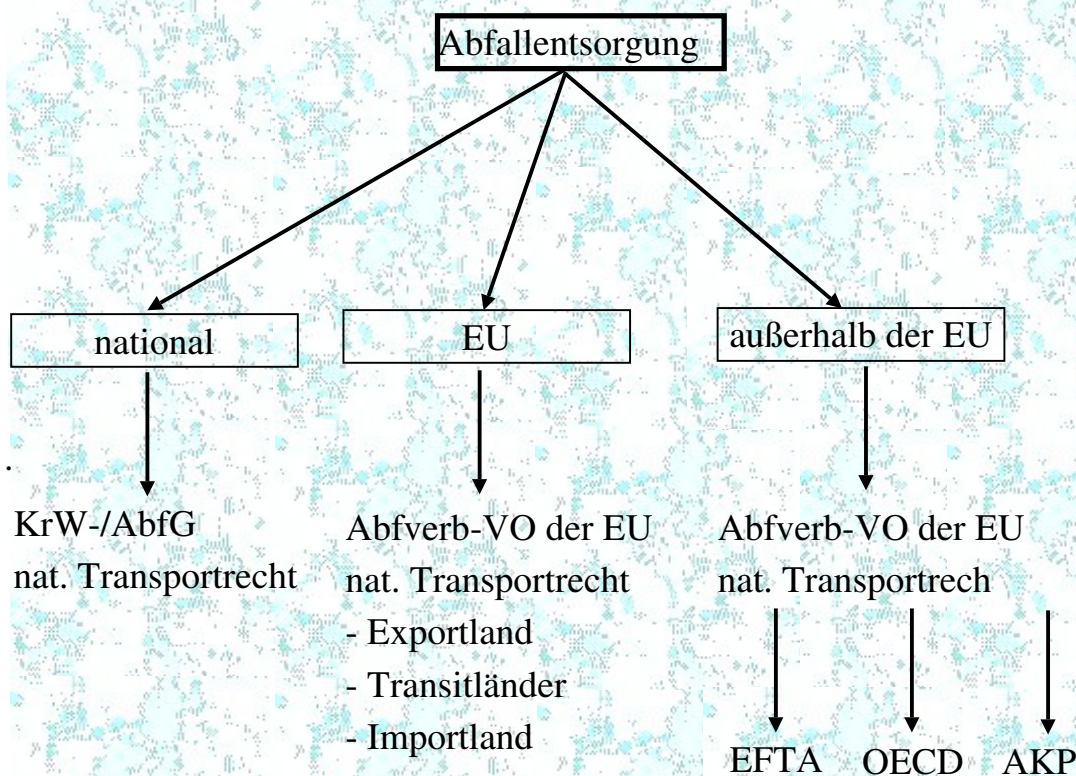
Abfallentsorgung

national

EU

außerhalb der EU

KrW-/AbfG
nat. Transportrecht

Abfverb-VO der EU
nat. Transportrecht
- Exportland
- Transitländer
- Importland

Abfverb-VO der EU
nat. Transportrech

EFTA

OECD

AKP